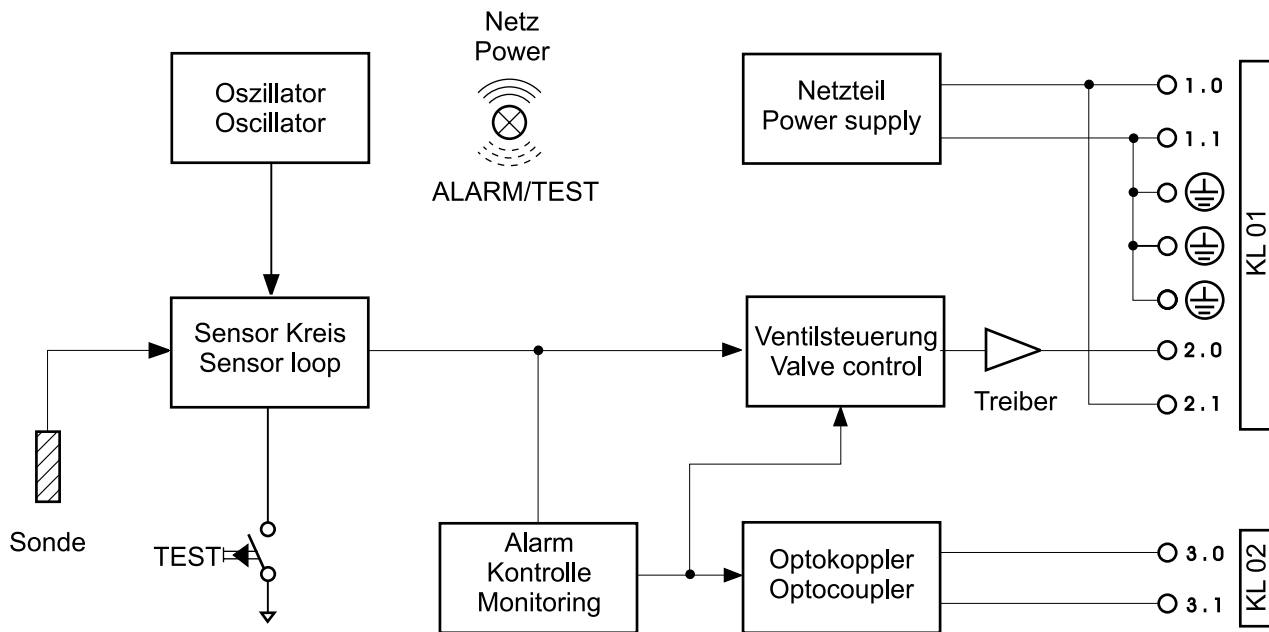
Netz
Power

ALARM/TEST

Oszillator
Oscillator

Netzteil
Power supply

1.0
1.1

KL 01

Sensor Kreis
Sensor loop

Ventilsteuerung
Valve control

Treiber

2.0
2.1

Sonde

TEST

Alarm
Kontrolle
Monitoring

Optokoppler
Optocoupler

3.0
3.1

KL 02